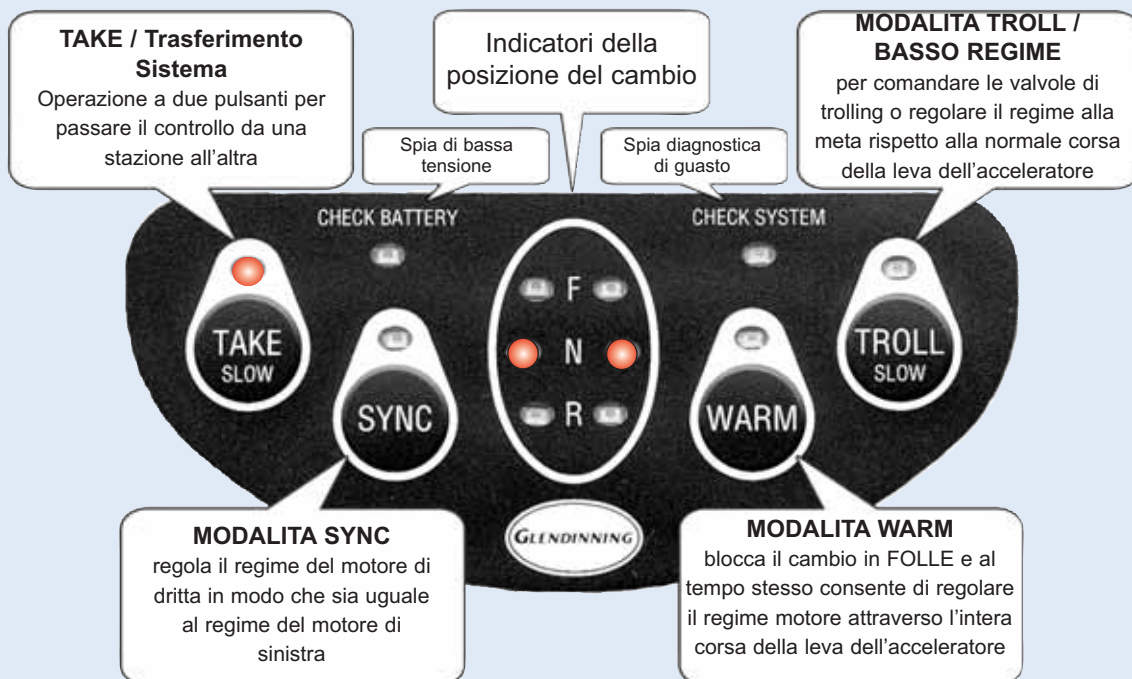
TAKE / Trasferimento Sistema
Operazione a due pulsanti per passare il controllo da una stazione all'altra

Indicatori della posizione del cambio

MODALITA TROLL / BASSO REGIME
per comandare le valvole di trolling o regolare il regime alla meta rispetto alla normale corsa della leva dell'acceleratore

Spia di bassa tensione

Spia diagnostica di guasto

CHECK BATTERY

CHECK SYSTEM

F
N
R

TAKE
SLOW

SYNC

WARM

TROLL
SLOW

MODALITA SYNC
regola il regime del motore di dritta in modo che sia uguale al regime del motore di sinistra

GLENDINNING

MODALITA WARM
blocca il cambio in FOLLE e al tempo stesso consente di regolare il regime motore attraverso l'intera corsa della leva dell'acceleratore